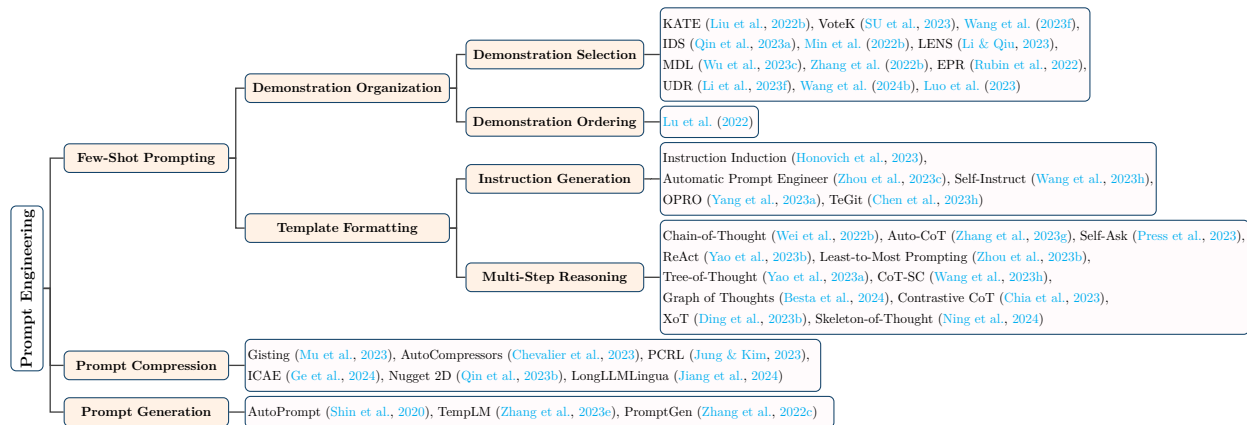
Prompt Engineering

Few-Shot Prompting

Demonstration Organization

Demonstration Selection

KATE (Liu et al., 2022b), VoteK (SU et al., 2023), Wang et al. (2023f), IDS (Qin et al., 2023a), Min et al. (2022b), LENS (Li & Qiu, 2023), MDL (Wu et al., 2023c), Zhang et al. (2022b), EPR (Rubin et al., 2022), UDR (Li et al., 2023f), Wang et al. (2024b), Luo et al. (2023)

Demonstration Ordering

Lu et al. (2022)

Template Formatting

Instruction Generation

Instruction Induction (Honovich et al., 2023), Automatic Prompt Engineer (Zhou et al., 2023c), Self-Instruct (Wang et al., 2023h), OPRO (Yang et al., 2023a), TeGit (Chen et al., 2023h)

Multi-Step Reasoning

Chain-of-Thought (Wei et al., 2022b), Auto-CoT (Zhang et al., 2023g), Self-Ask (Press et al., 2023), ReAct (Yao et al., 2023b), Least-to-Most Prompting (Zhou et al., 2023b), Tree-of-Thought (Yao et al., 2023a), CoT-SC (Wang et al., 2023h), Graph of Thoughts (Besta et al., 2024), Contrastive CoT (Chia et al., 2023), XoT (Ding et al., 2023b), Skeleton-of-Thought (Ning et al., 2024)

Prompt Compression

Gisting (Mu et al., 2023), AutoCompressors (Chevalier et al., 2023), PCRL (Jung & Kim, 2023), ICAE (Ge et al., 2024), Nugget 2D (Qin et al., 2023b), LongLLMLingua (Jiang et al., 2024)

Prompt Generation

AutoPrompt (Shin et al., 2020), TempLM (Zhang et al., 2023e), PromptGen (Zhang et al., 2022c)